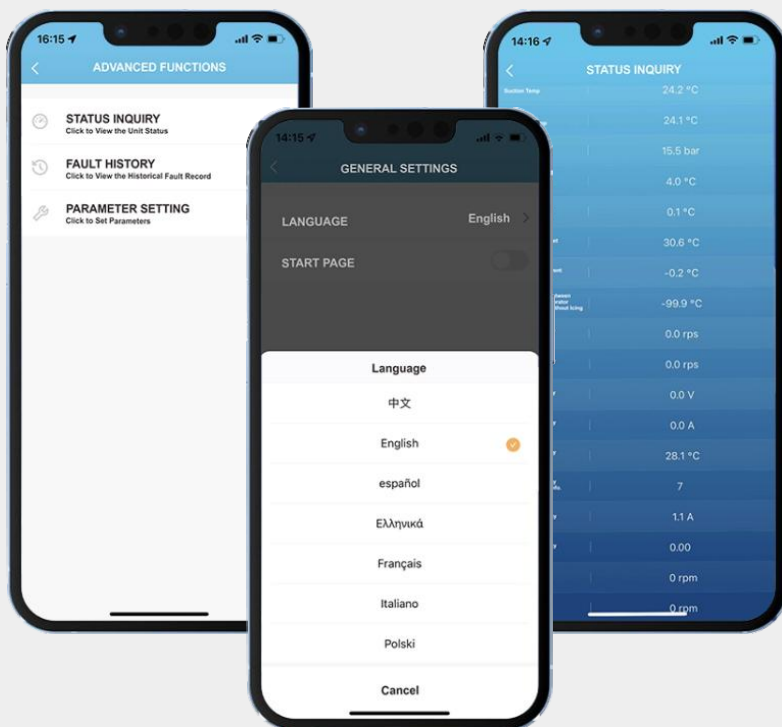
16:15

ADVANCED FUNCTIONS

STATUS INQUIRY
Click to View the Unit Status

FAULT HISTORY
Click to View the Historical Fault Record

PARAMETER SETTING
Click to Set Parameters

14:15

GENERAL SETTINGS

LANGUAGE English

START PAGE

Language

中文

English

español

Ελληνικά

Français

Italiano

Polski

Cancel

14:16

STATUS INQUIRY

Suction Temp 24.2 °C

24.1 °C

15.5 bar

4.0 °C

0.1 °C

30.6 °C

-0.2 °C

-99.9 °C

0.0 rps

0.0 rps

0.0 V

0.0 A

28.1 °C

7

1.1 A

0.00

0 rpm

0 rpm